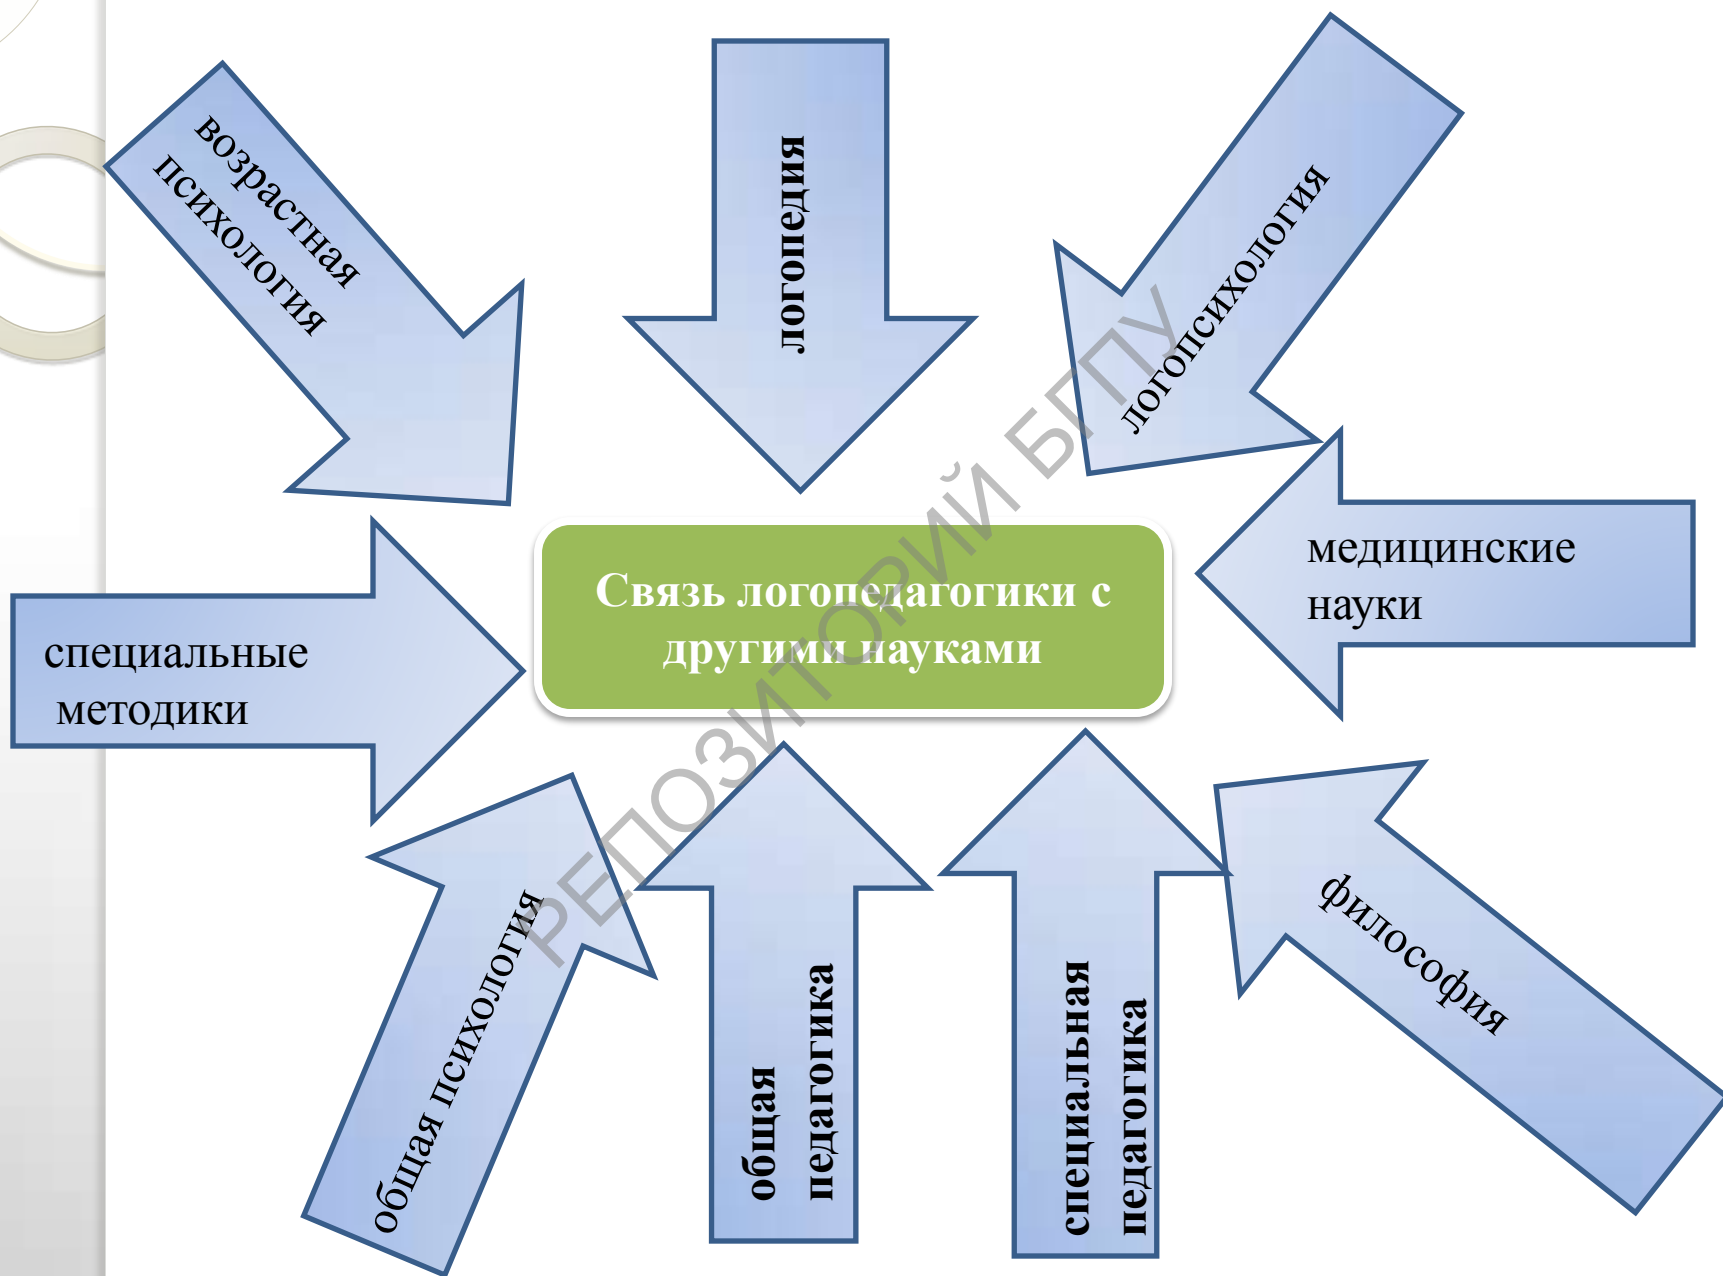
возрастная психология

логопедия

логопсихология

специальные методики

Связь логопедагогики с другими науками

медицинские науки

общая психология

общая педагогика

специальная педагогика

философия

РЕПОЗИТОРИЙ БГПУ